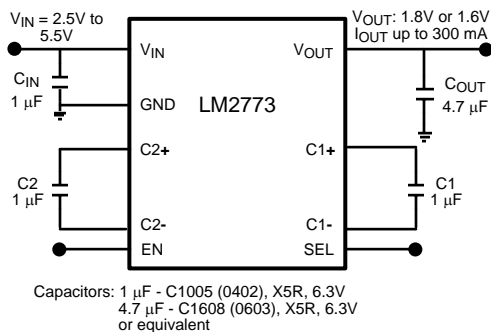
$V_{IN}$ = 2.5V to 5.5V

$V_{OUT}$: 1.8V or 1.6V
$I_{OUT}$ up to 300 mA

$V_{IN}$

$V_{OUT}$

$C_{IN}$
1 μF

GND

LM2773

$C_{OUT}$
4.7 μF

C2+

C1+

C2
1 μF

C1
1 μF

C2-

C1-

EN

SEL

Capacitors: 1 μF - C1005 (0402), X5R, 6.3V
4.7 μF - C1608 (0603), X5R, 6.3V
or equivalent